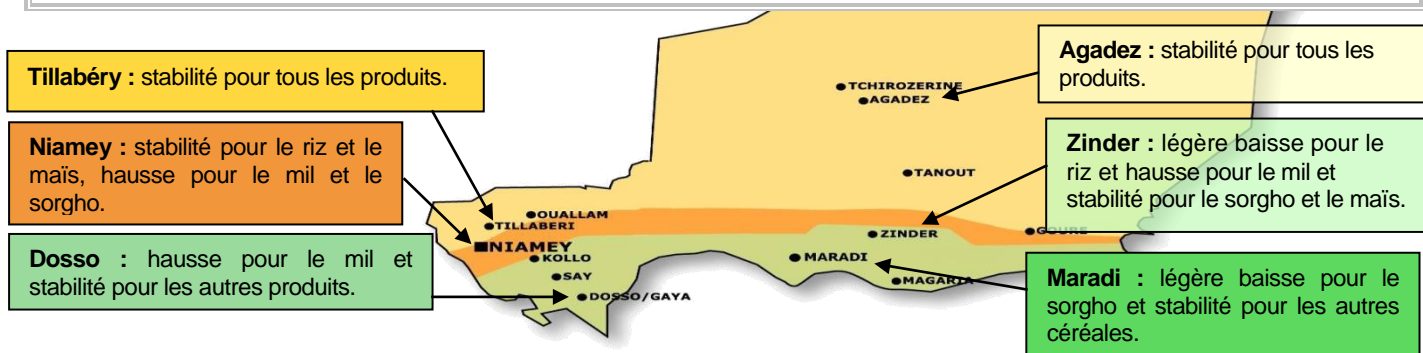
Tillabéry : stabilité pour tous les produits.

Niamey : stabilité pour le riz et le maïs, hausse pour le mil et le sorgho.

Dosso : hausse pour le mil et stabilité pour les autres produits.

Agadez : stabilité pour tous les produits.

Zinder : légère baisse pour le riz et hausse pour le mil et stabilité pour le sorgho et le maïs.

Maradi : légère baisse pour le sorgho et stabilité pour les autres céréales.

TCHIROZERINE
AGADEZ
TANOUT
OUALLAM
TILLABERI
NIAMEY
KOLLO
SAY
DOSSO/GAYA
ZINDER
GOURE
MARADI
MAGARIA